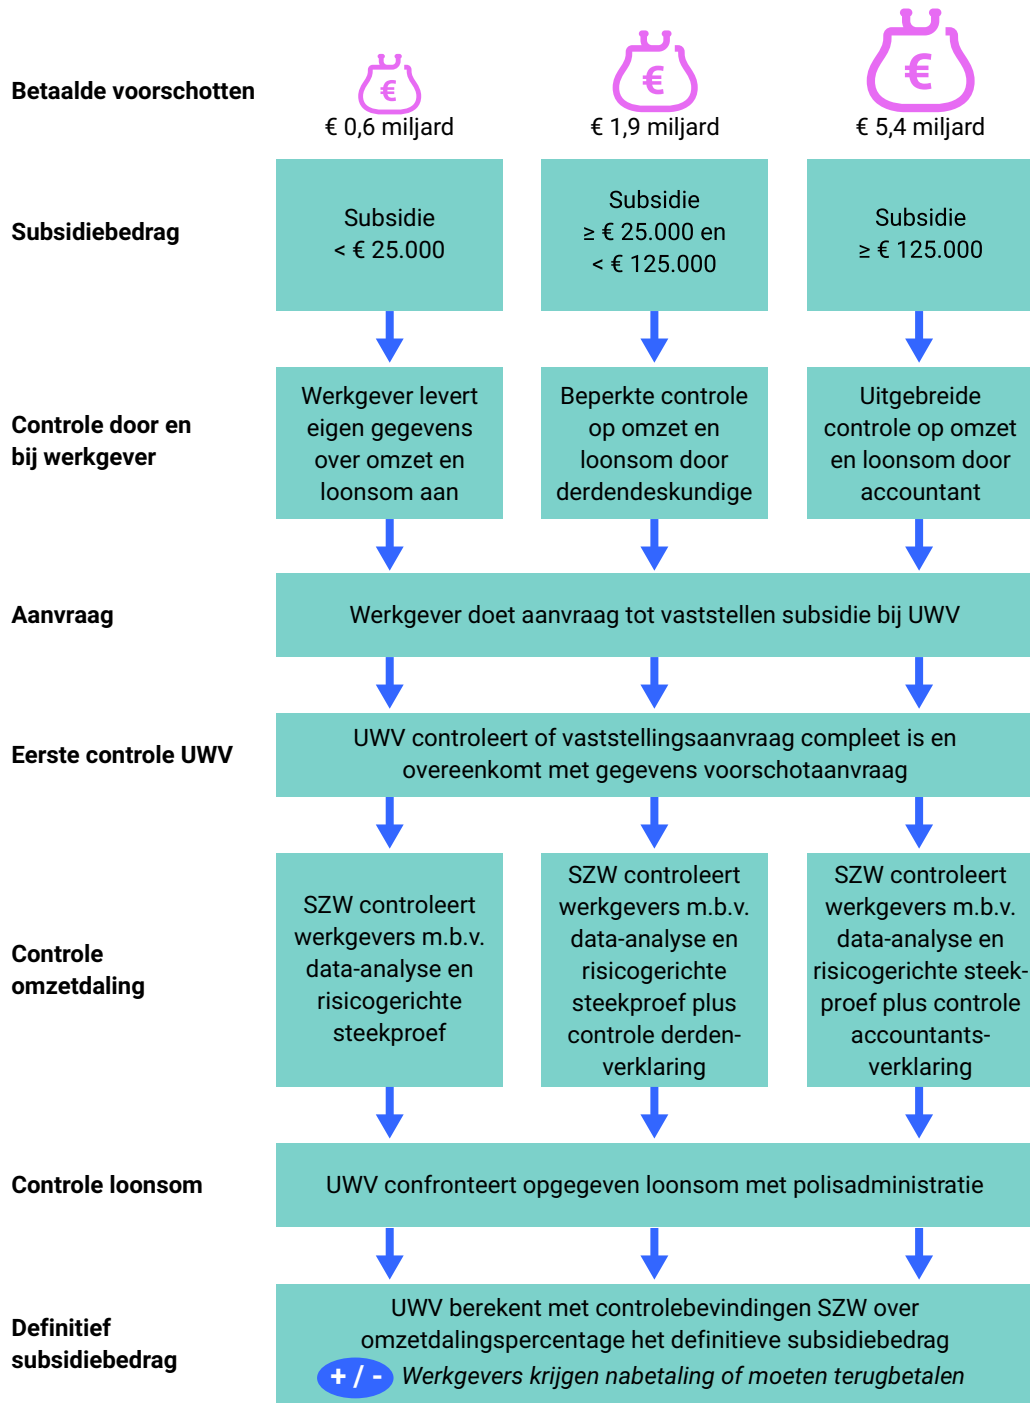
Betaalde voorschotten

€ € 0,6 miljard

€ € 1,9 miljard

€ € 5,4 miljard

Subsidiebedrag

Subsidie < € 25.000

Subsidie ≥ € 25.000 en < € 125.000

Subsidie ≥ € 125.000

Controle door en bij werkgever

Werkgever levert eigen gegevens over omzet en loonsom aan

Beperkte controle op omzet en loonsom door derdendeskundige

Uitgebreide controle op omzet en loonsom door accountant

Aanvraag

Werkgever doet aanvraag tot vaststellen subsidie bij UWV

Eerste controle UWV

UWV controleert of vaststellingsaanvraag compleet is en overeenkomt met gegevens voorschotaanvraag

Controle omzetdaling

SZW controleert werkgevers m.b.v. data-analyse en risicogerichte steekproef

SZW controleert werkgevers m.b.v. data-analyse en risicogerichte steekproef plus controle derdenverklaring

SZW controleert werkgevers m.b.v. data-analyse en risicogerichte steekproef plus controle accountantsverklaring

Controle loonsom

UWV confronteert opgegeven loonsom met polisadministratie

Definitief subsidiebedrag

UWV berekent met controlebevindingen SZW over omzetdalingspercentage het definitieve subsidiebedrag

+ / - Werkgevers krijgen nabetaling of moeten terugbetalen